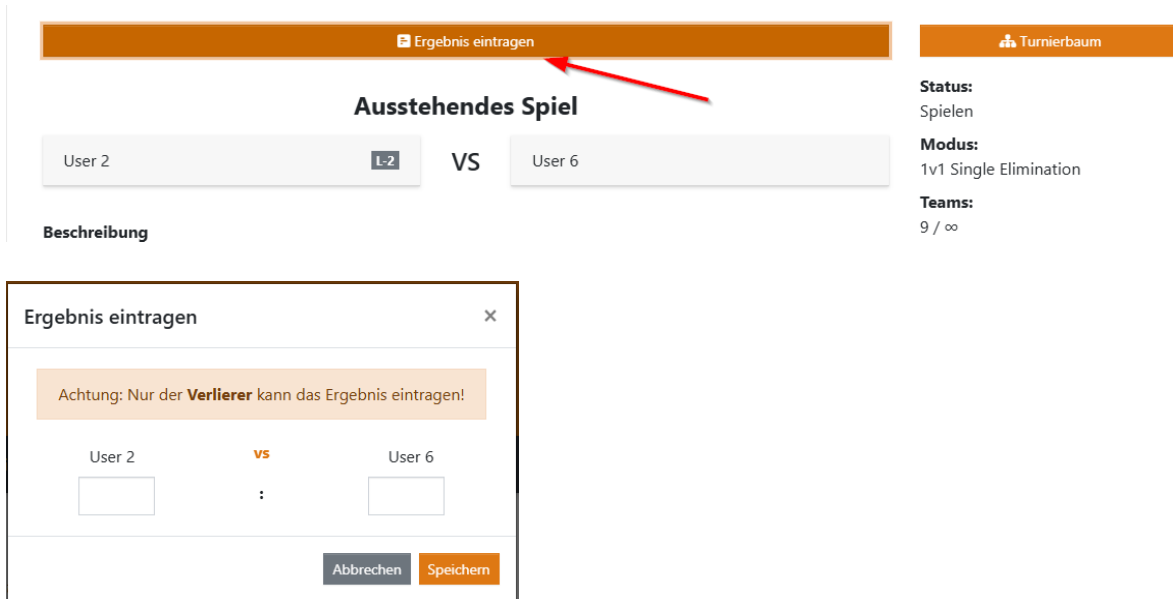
Ergebnis eintragen

Ausstehendes Spiel

User 2 L-2

VS

User 6

Beschreibung

Turnierbaum

Status:
Spielen

Modus:
1v1 Single Elimination

Teams:
9 / ∞

Ergebnis eintragen ×

Achtung: Nur der **Verlierer** kann das Ergebnis eintragen!

User 2 vs User 6

:

Abbrechen Speichern